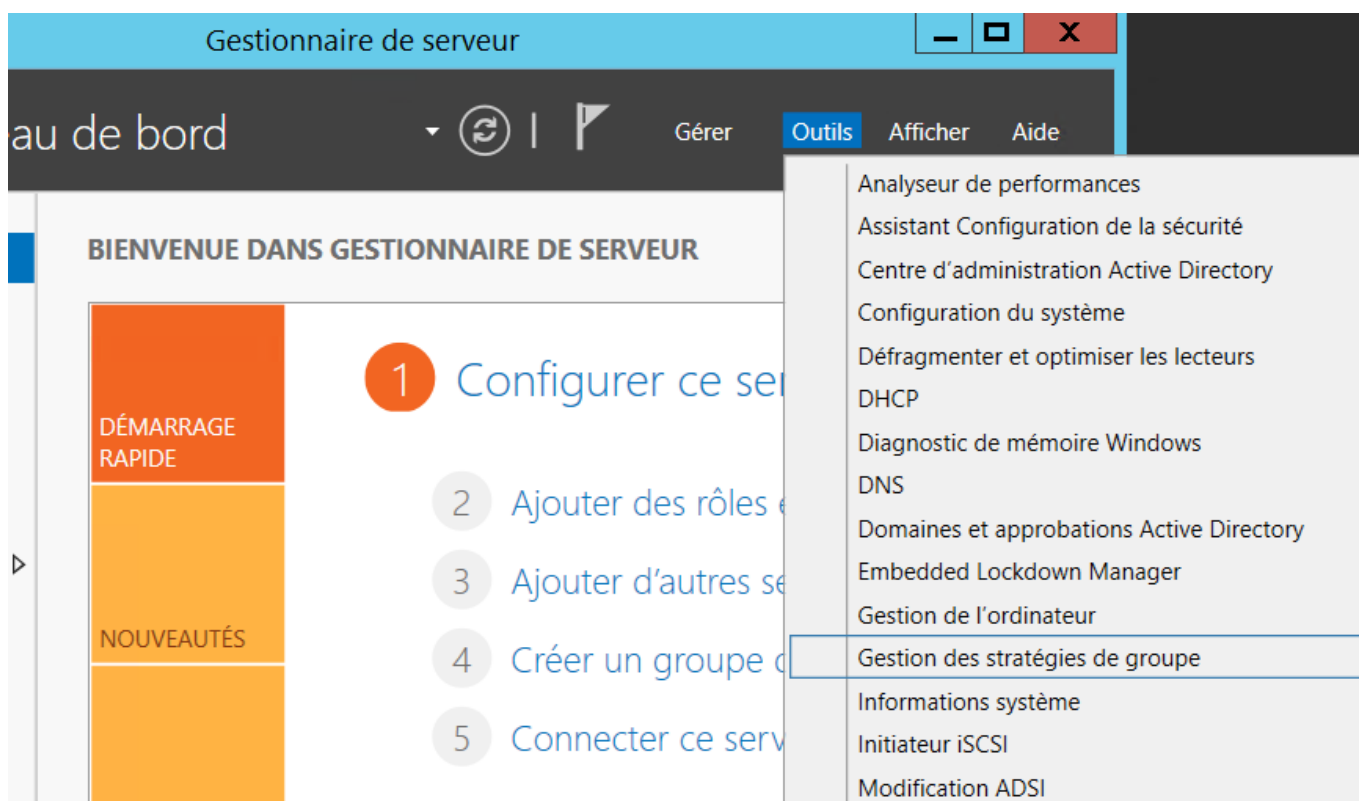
Gestionnaire de serveur

au de bord

Gérer Outils Afficher Aide

BIENVENUE DANS GESTIONNAIRE DE SERVEUR

DÉMARRAGE RAPIDE

NOUVEAUTÉS

1 Configurer ce ser

2 Ajouter des rôles e

3 Ajouter d'autres se

4 Créer un groupe d

5 Connecter ce serv

Analyseur de performances
Assistant Configuration de la sécurité
Centre d'administration Active Directory
Configuration du système
Défragmenter et optimiser les lecteurs
DHCP
Diagnostic de mémoire Windows
DNS
Domaines et approbations Active Directory
Embedded Lockdown Manager
Gestion de l'ordinateur
Gestion des stratégies de groupe
Informations système
Initiateur iSCSI
Modification ADSI